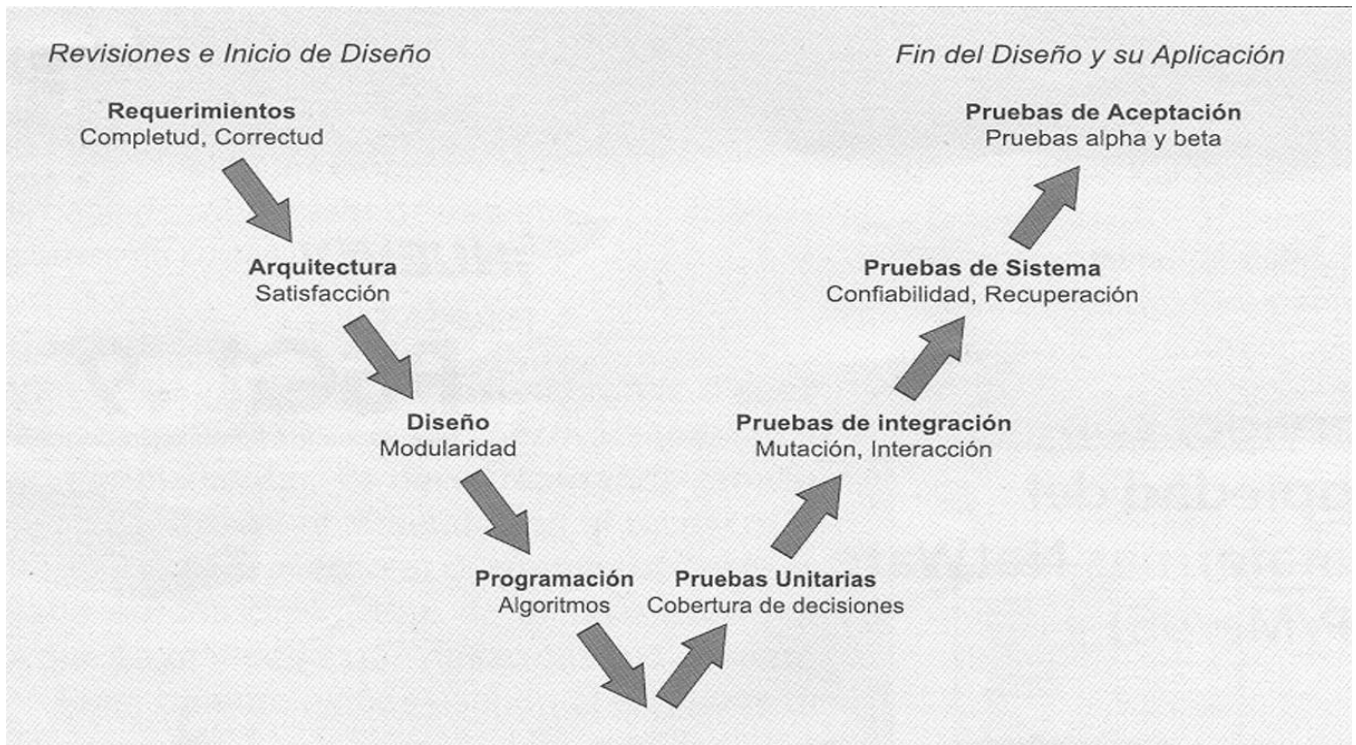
Revisiones e Inicio de Diseño

Fin del Diseño y su Aplicación

**Requerimientos**
Completud, Correctud

**Arquitectura**
Satisfacción

**Diseño**
Modularidad

**Programación**
Algoritmos

**Pruebas Unitarias**
Cobertura de decisiones

**Pruebas de integración**
Mutación, Interacción

**Pruebas de Sistema**
Confiabilidad, Recuperación

**Pruebas de Aceptación**
Pruebas alpha y beta